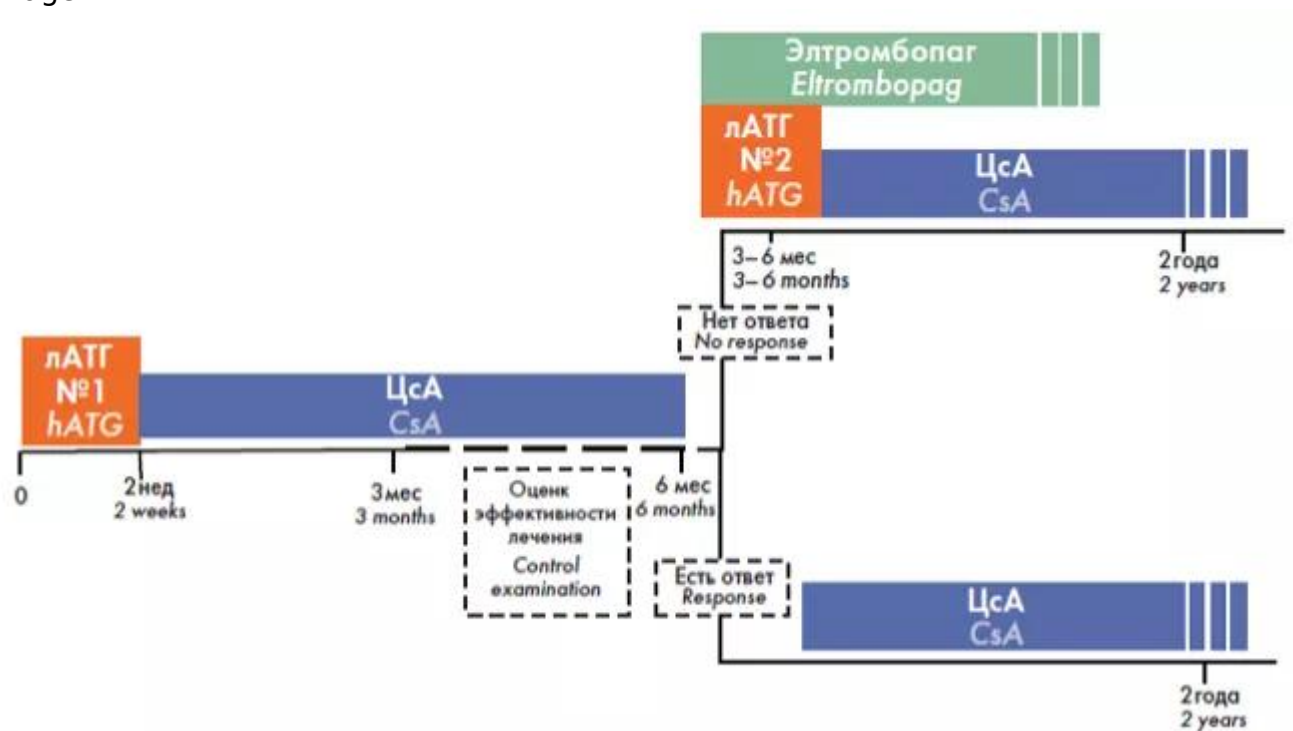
Элтромбопаг
Eltrombopag

лАТГ
№2
hATG

ЦсА
CsA

3–6 мес
3–6 months

2 года
2 years

Нет ответа
No response

лАТГ
№1
hATG

ЦсА
CsA

0

2 нед
2 weeks

3 мес
3 months

Оценк
эффективности
лечения
Control
examination

6 мес
6 months

Есть ответ
Response

ЦсА
CsA

2 года
2 years